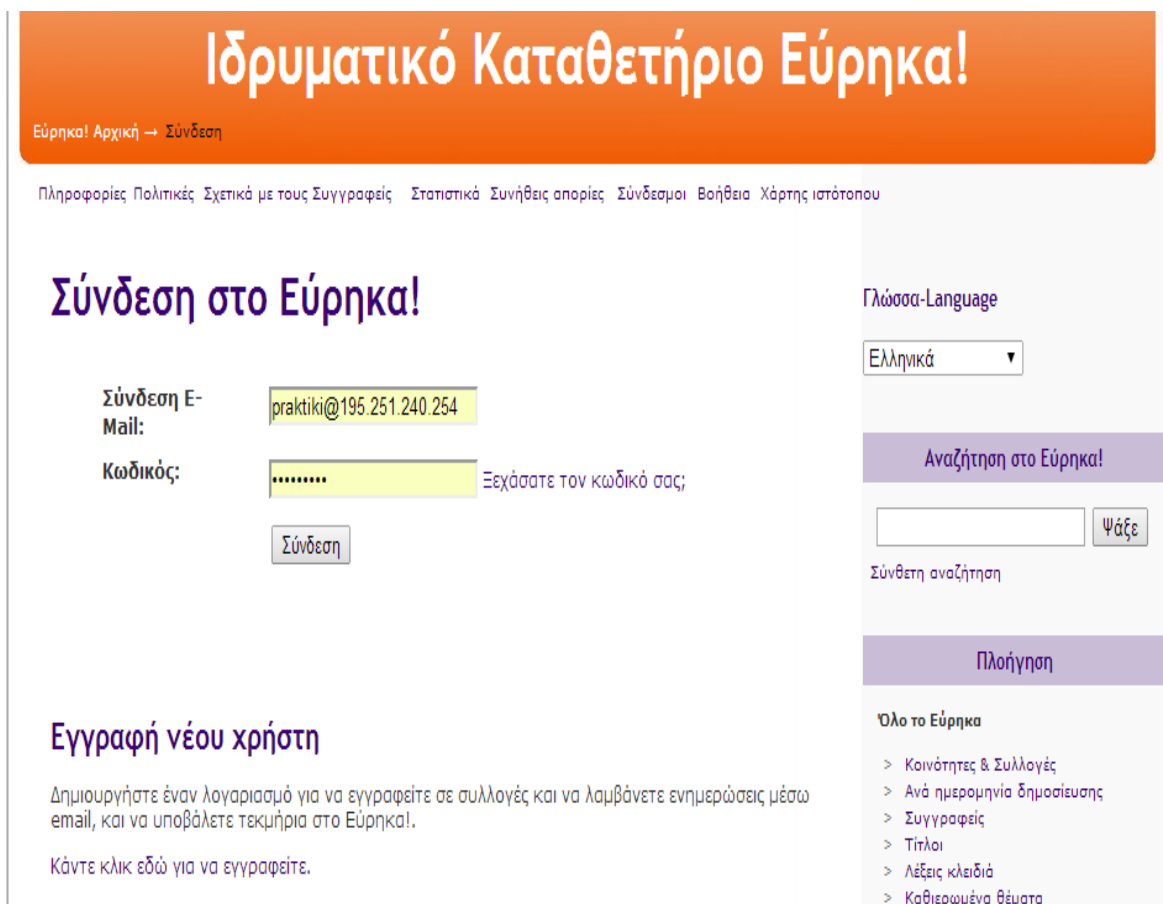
Ιδρυματικό Καταθετήριο Εύρηκα!

Εύρηκα! Αρχική → Σύνδεση

Πληροφορίες Πολιτικές Σχετικά με τους Συγγραφείς Στατιστικά Συνήθεις απορίες Σύνδεσμοι Βοήθεια Χάρτης ιστότοπου

Σύνδεση στο Εύρηκα!

Σύνδεση E-Mail: praktiki@195.251.240.254

Κωδικός: ••••••••• Ξεχάσατε τον κωδικό σας;

Σύνδεση

Εγγραφή νέου χρήστη

Δημιουργήστε έναν λογαριασμό για να εγγραφείτε σε συλλογές και να λαμβάνετε ενημερώσεις μέσω email, και να υποβάλετε τεκμήρια στο Εύρηκα!.

Κάντε κλικ εδώ για να εγγραφείτε.

Γλώσσα-Language

Ελληνικά

Αναζήτηση στο Εύρηκα!

Ψάξε

Σύνθετη αναζήτηση

Πλοήγηση

Όλο το Εύρηκα

> Κοινότητες & Συλλογές
> Ανά ημερομηνία δημοσίευσης
> Συγγραφείς
> Τίτλοι
> Λέξεις κλειδιά
> Καθιερωμένα θέματα